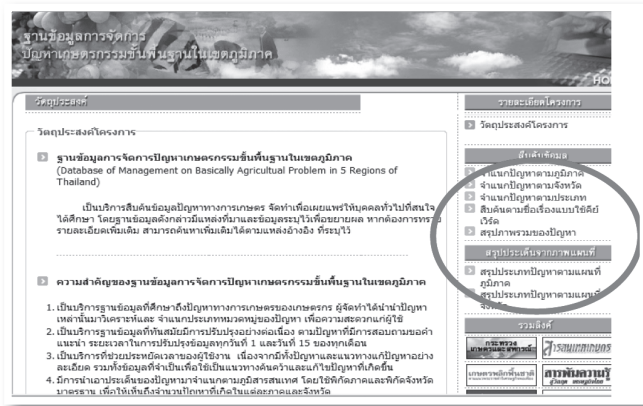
ฐานข้อมูลการจัดการ
ปัญหาเกษตรกรรมขั้นพื้นฐานในเขตภูมิภาค

HO

วัตถุประสงค์

วัตถุประสงค์โครงการ

ฐานข้อมูลการจัดการปัญหาเกษตรกรรมขั้นพื้นฐานในเขตภูมิภาค
(Database of Management on Basically Agricultural Problem in 5 Regions of Thailand)

เป็นบริการสืบค้นข้อมูลปัญหาทางการเกษตร จัดทำเพื่อเผยแพร่ให้บุคคลทั่วไปที่สนใจได้ศึกษา โดยฐานข้อมูลดังกล่าวมีแหล่งที่มาและข้อมูลระบุไว้เพื่อขยายผล หากต้องการทราบรายละเอียดเพิ่มเติม สามารถค้นหาเพิ่มเติมได้ตามแหล่งอ้างอิง ที่ระบุไว้

ความสำคัญของฐานข้อมูลการจัดการปัญหาเกษตรกรรมขั้นพื้นฐานในเขตภูมิภาค

1. เป็นบริการฐานข้อมูลที่ศึกษาถึงปัญหาทางการเกษตรของเกษตรกร ผู้จัดทำได้นำนำปัญหาเหล่านั้นมาวิเคราะห์และ จำแนกประเภทหมวดหมู่ของปัญหา เพื่อความสะดวกแก่ผู้ใช้
2. เป็นบริการฐานข้อมูลที่ทันสมัยมีการปรับปรุงอย่างต่อเนื่อง ตามปัญหาที่มีการสอบถามขอคำแนะนำ ระยะเวลาในการปรับปรุงข้อมูลทุกวันที่ 1 และวันที่ 15 ของทุกเดือน
3. เป็นบริการที่ช่วยประหยัดเวลาของผู้ใช้งาน เนื่องจากมีทั้งปัญหาและแนวทางแก้ปัญหาอย่างละเอียด รวมทั้งข้อมูลที่จำเป็นเพื่อใช้เป็นแนวทางค้นคว้าและแก้ไขปัญหาที่เกิดขึ้น
4. มีการนำเอาประเด็นของปัญหามาจำแนกตามภูมิสารสนเทศ โดยใช้พิกัดภาคและพิกัดจังหวัด มาตรฐาน เพื่อให้เห็นถึงจำนวนปัญหาที่เกิดในแต่ละภาคและจังหวัด

รายละเอียดโครงการ

วัตถุประสงค์โครงการ

สืบค้นข้อมูล

จำแนกปัญหาตามภูมิภาค
จำแนกปัญหาตามจังหวัด
จำแนกปัญหาตามประเภท
สืบค้นตามชื่อเรื่องแบบใช้คีย์เวิร์ด
สรุปภาพรวมของปัญหา

สรุปประเด็นจากภาพแผนที่

สรุปประเภทปัญหาตามแผนที่ภูมิภาค
สรุปประเภทปัญหาตามแผนที่จังหวัด

รวมลิงค์

กระทรวงเกษตรและสหกรณ์
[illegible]
เกษตรกรรมพื้นฐาน
สถาบันสานฯ